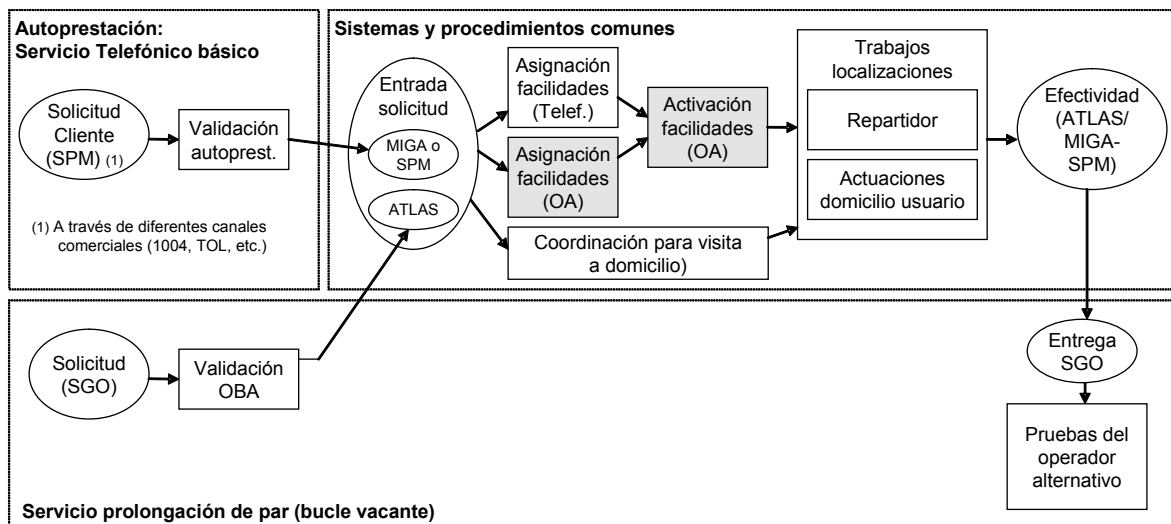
Autoprestación:
Servicio Telefónico básico

Solicitud Cliente (SPM) (1)

Validación autoprest.

(1) A través de diferentes canales comerciales (1004, TOL, etc.)

Sistemas y procedimientos comunes

Entrada solicitud

MIGA o SPM

ATLAS

Asignación facilidades (Telef.)

Asignación facilidades (OA)

Activación facilidades (OA)

Coordinación para visita a domicilio)

Trabajos localizaciones

Repartidor

Actuaciones domicilio usuario

Efectividad (ATLAS/ MIGA-SPM)

Solicitud (SGO)

Validación OBA

Entrega SGO

Pruebas del operador alternativo

Servicio prolongación de par (bucle vacante)